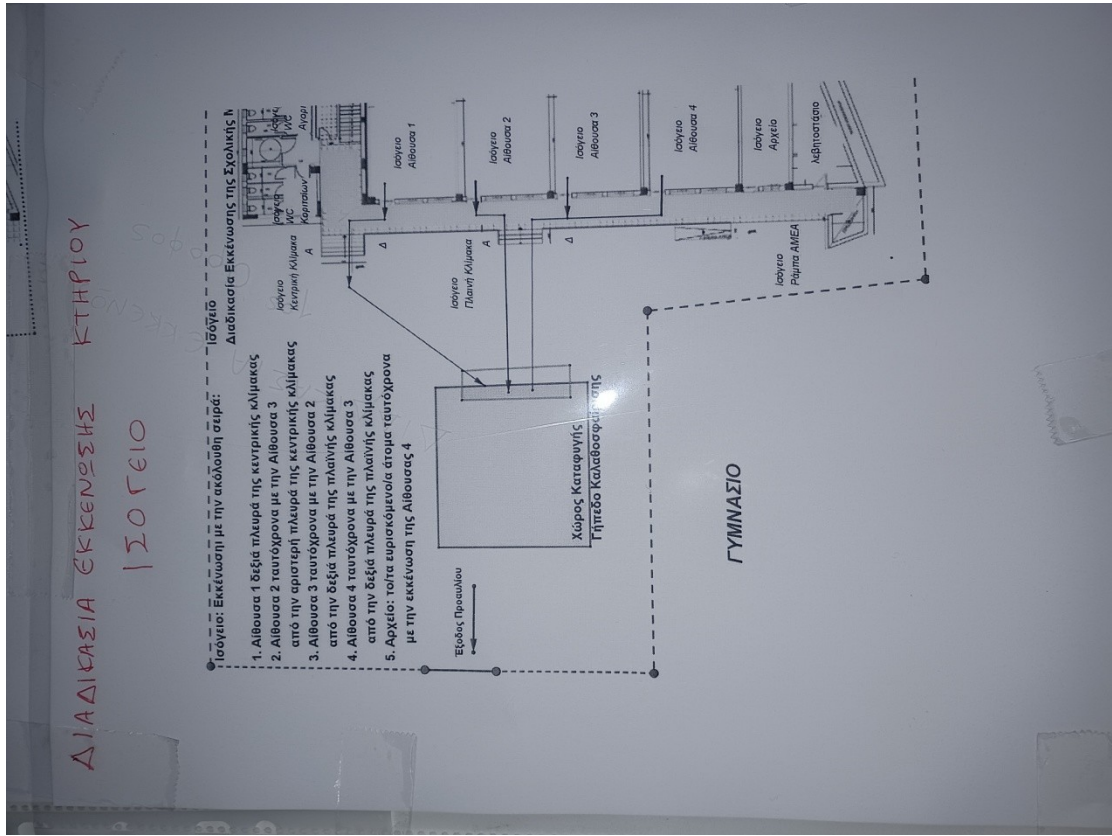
ΔΙΑΔΙΚΑΣΙΑ ΕΚΚΕΝΩΣΗΣ ΚΤΗΡΙΟΥ
ΙΣΟΓΕΙΟ

Ισόγειο
Διαδικασία Εκκένωσης της Σχολικής Μ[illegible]

Ισόγειο: Εκκένωση με την ακόλουθη σειρά:
1. Αίθουσα 1 δεξιά πλευρά της κεντρικής κλίμακας
2. Αίθουσα 2 ταυτόχρονα με την Αίθουσα 3 από την αριστερή πλευρά της κεντρικής κλίμακας
3. Αίθουσα 3 ταυτόχρονα με την Αίθουσα 2 από την δεξιά πλευρά της πλαϊνής κλίμακας
4. Αίθουσα 4 ταυτόχρονα με την Αίθουσα 3 από την δεξιά πλευρά της πλαϊνής κλίμακας
5. Αρχείο: το/τα ευρισκόμενο/α άτομα ταυτόχρονα με την εκκένωση της Αίθουσας 4

Έξοδος Προαυλίου

Χώρος Καταφυγής
Γήπεδο Καλαθοσφαίρισης

ΓΥΜΝΑΣΙΟ

Ισόγειο Κεντρική Κλίμακα Α

Ισόγειο WC Κοριτσιών

Ισόγειο WC Αγοριών

Ισόγειο Αίθουσα 1

Ισόγειο Πλαϊνή Κλίμακα Α

Ισόγειο Αίθουσα 2

Ισόγειο Αίθουσα 3

Ισόγειο Αίθουσα 4

Ισόγειο Αρχείο

λεβητοστάσιο

Ισόγειο Ράμπα ΑΜΕΑ

Δ

Δ